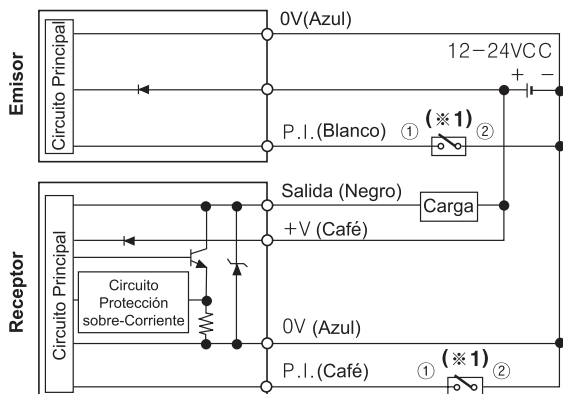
Emisor

Circuito Principal

0V(Azul)

12-24VCC

+ −

P.I.(Blanco) ① (※1) ②

Receptor

Circuito Principal

Salida (Negro)

Carga

+V (Café)

Circuito Protección sobre-Corriente

0V (Azul)

P.I.(Café) ① (※1) ②